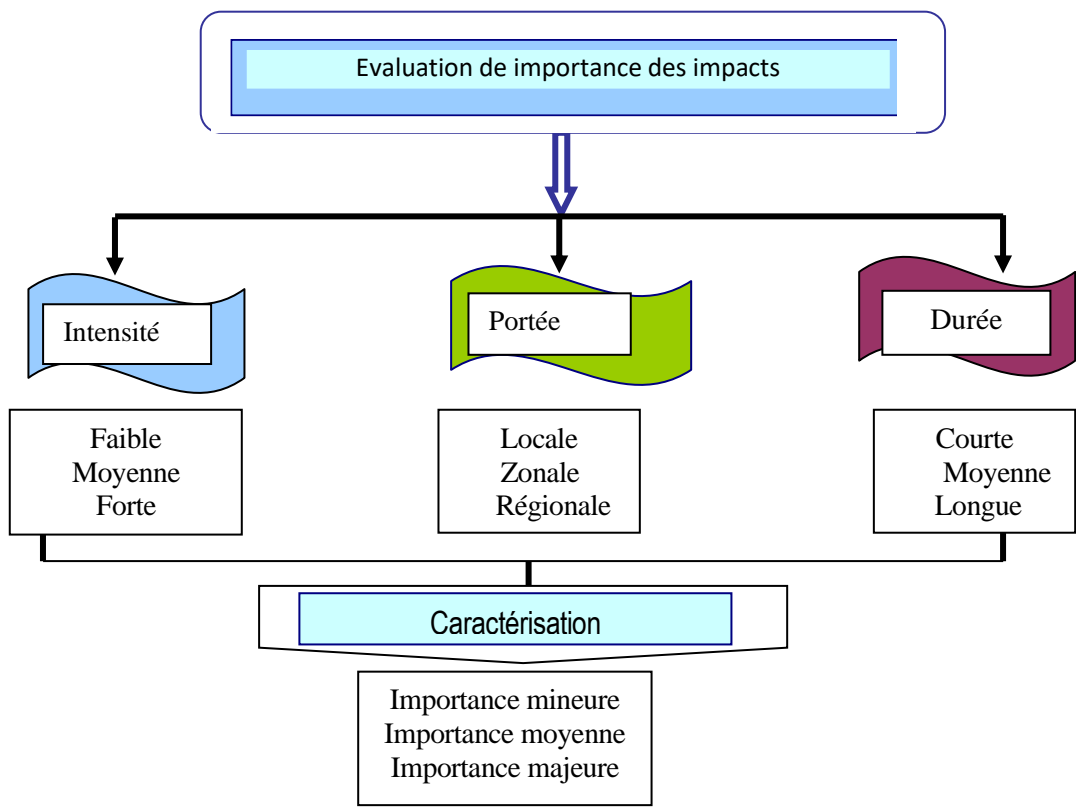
Evaluation de importance des impacts

Intensité

Portée

Durée

Faible
Moyenne
Forte

Locale
Zonale
Régionale

Courte
Moyenne
Longue

Caractérisation

Importance mineure
Importance moyenne
Importance majeure